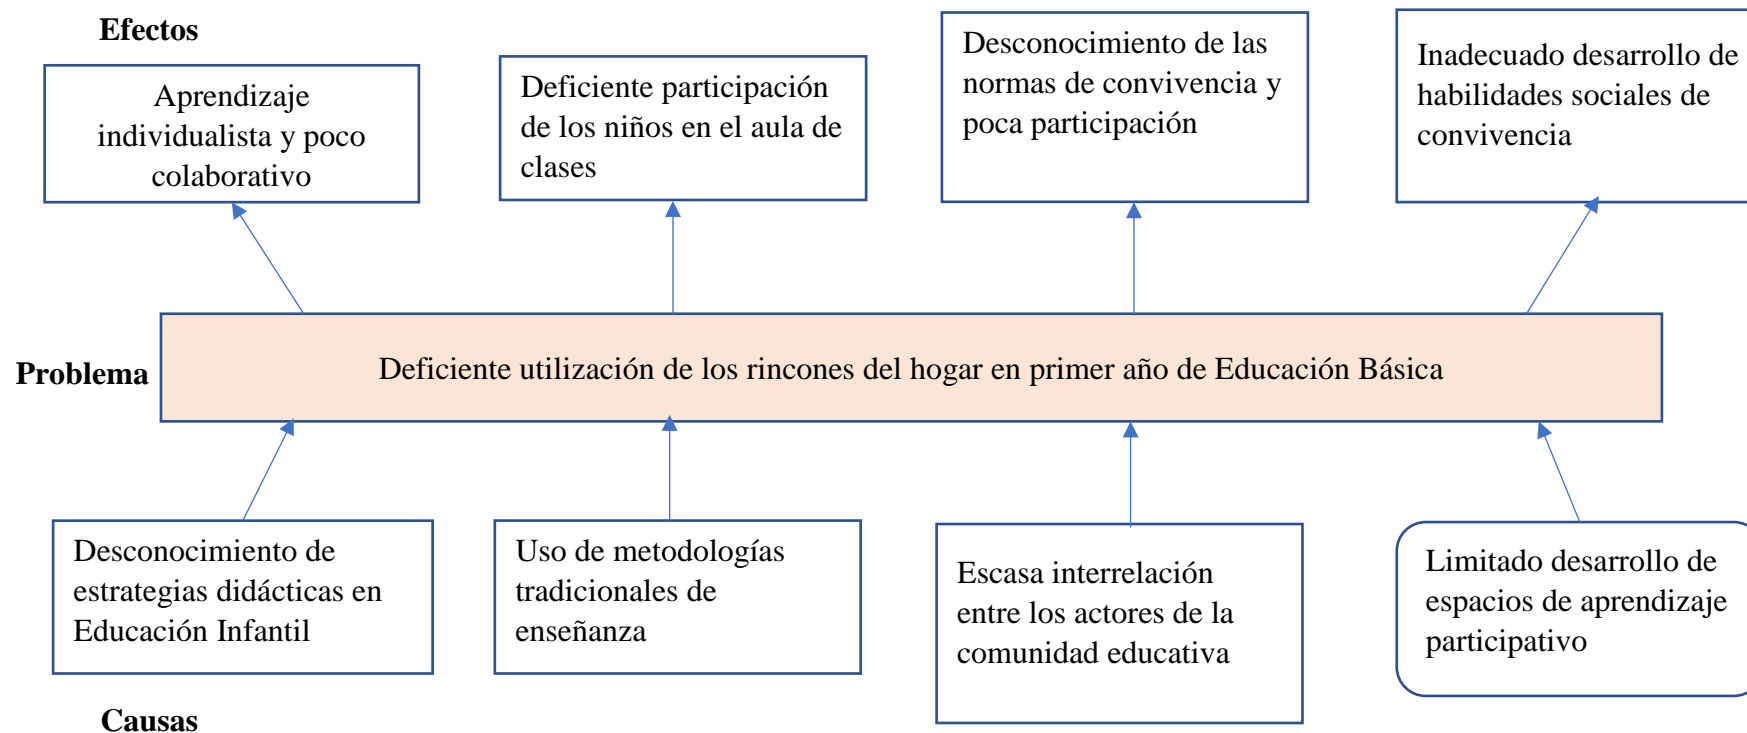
Efectos

Aprendizaje individualista y poco colaborativo

Deficiente participación de los niños en el aula de clases

Desconocimiento de las normas de convivencia y poca participación

Inadecuado desarrollo de habilidades sociales de convivencia

Problema

Deficiente utilización de los rincones del hogar en primer año de Educación Básica

Desconocimiento de estrategias didácticas en Educación Infantil

Uso de metodologías tradicionales de enseñanza

Escasa interrelación entre los actores de la comunidad educativa

Limitado desarrollo de espacios de aprendizaje participativo

Causas